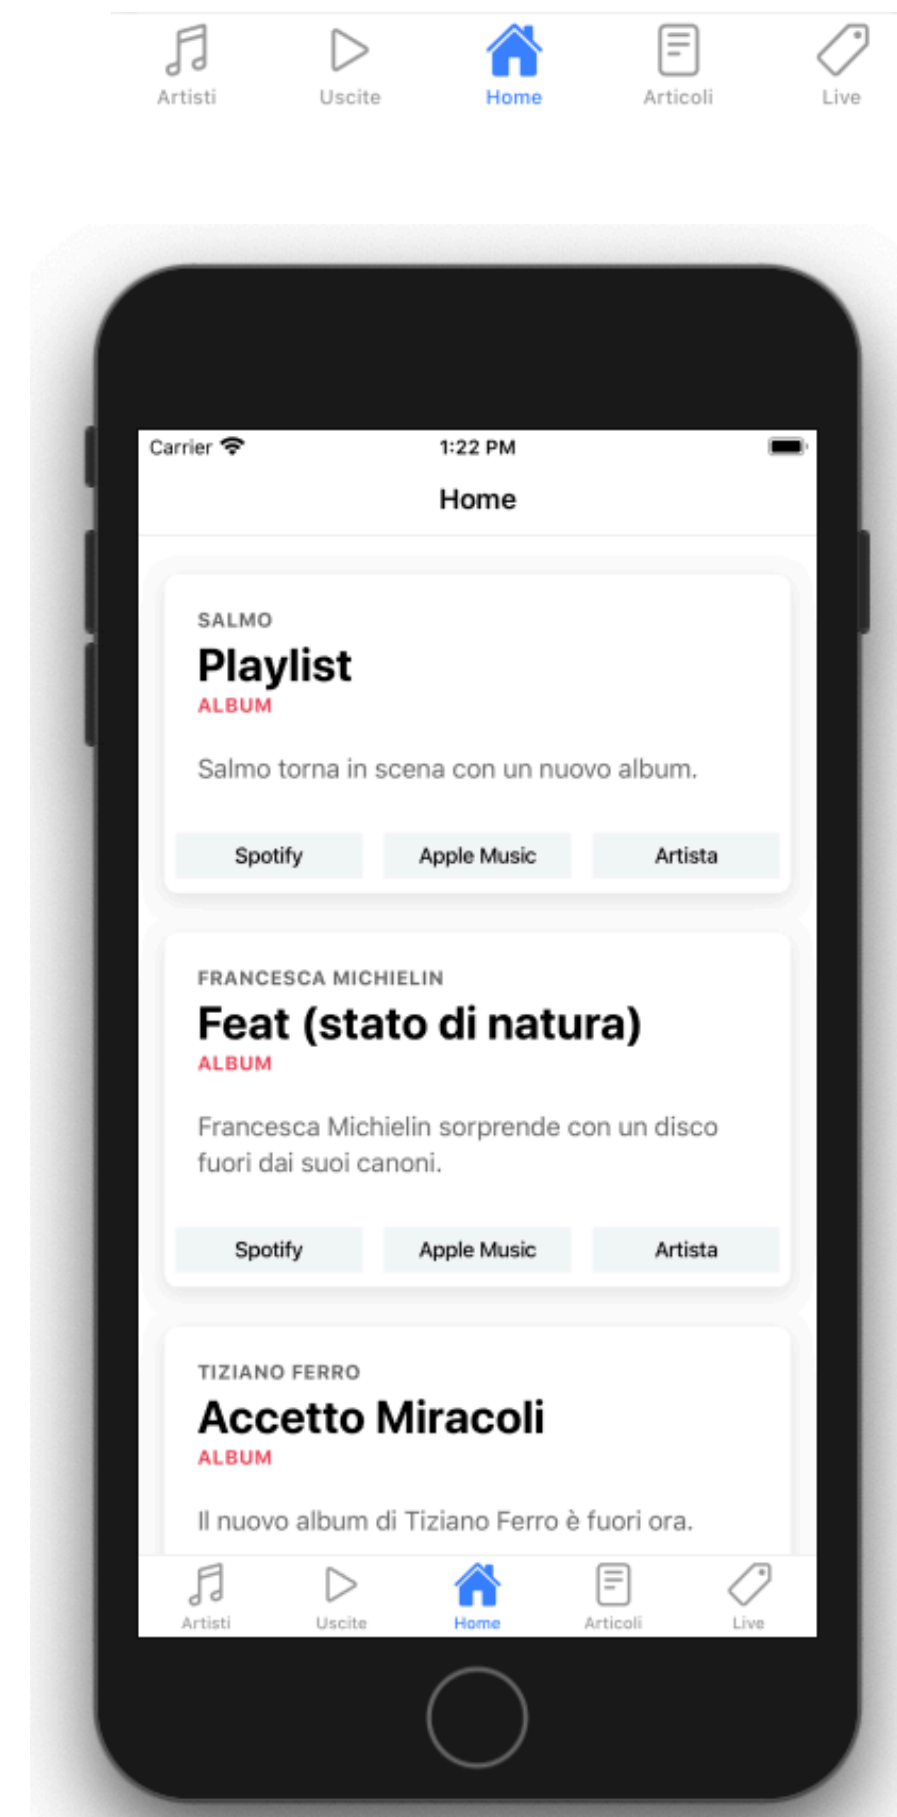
Artisti Uscite Home Articoli Live

Carrier 1:22 PM

Home

SALMO
Playlist
ALBUM

Salmo torna in scena con un nuovo album.

Spotify Apple Music Artista

FRANCESCA MICHIELIN
Feat (stato di natura)
ALBUM

Francesca Michielin sorprende con un disco fuori dai suoi canoni.

Spotify Apple Music Artista

TIZIANO FERRO
Accetto Miracoli
ALBUM

Il nuovo album di Tiziano Ferro è fuori ora.

Artisti Uscite Home Articoli Live